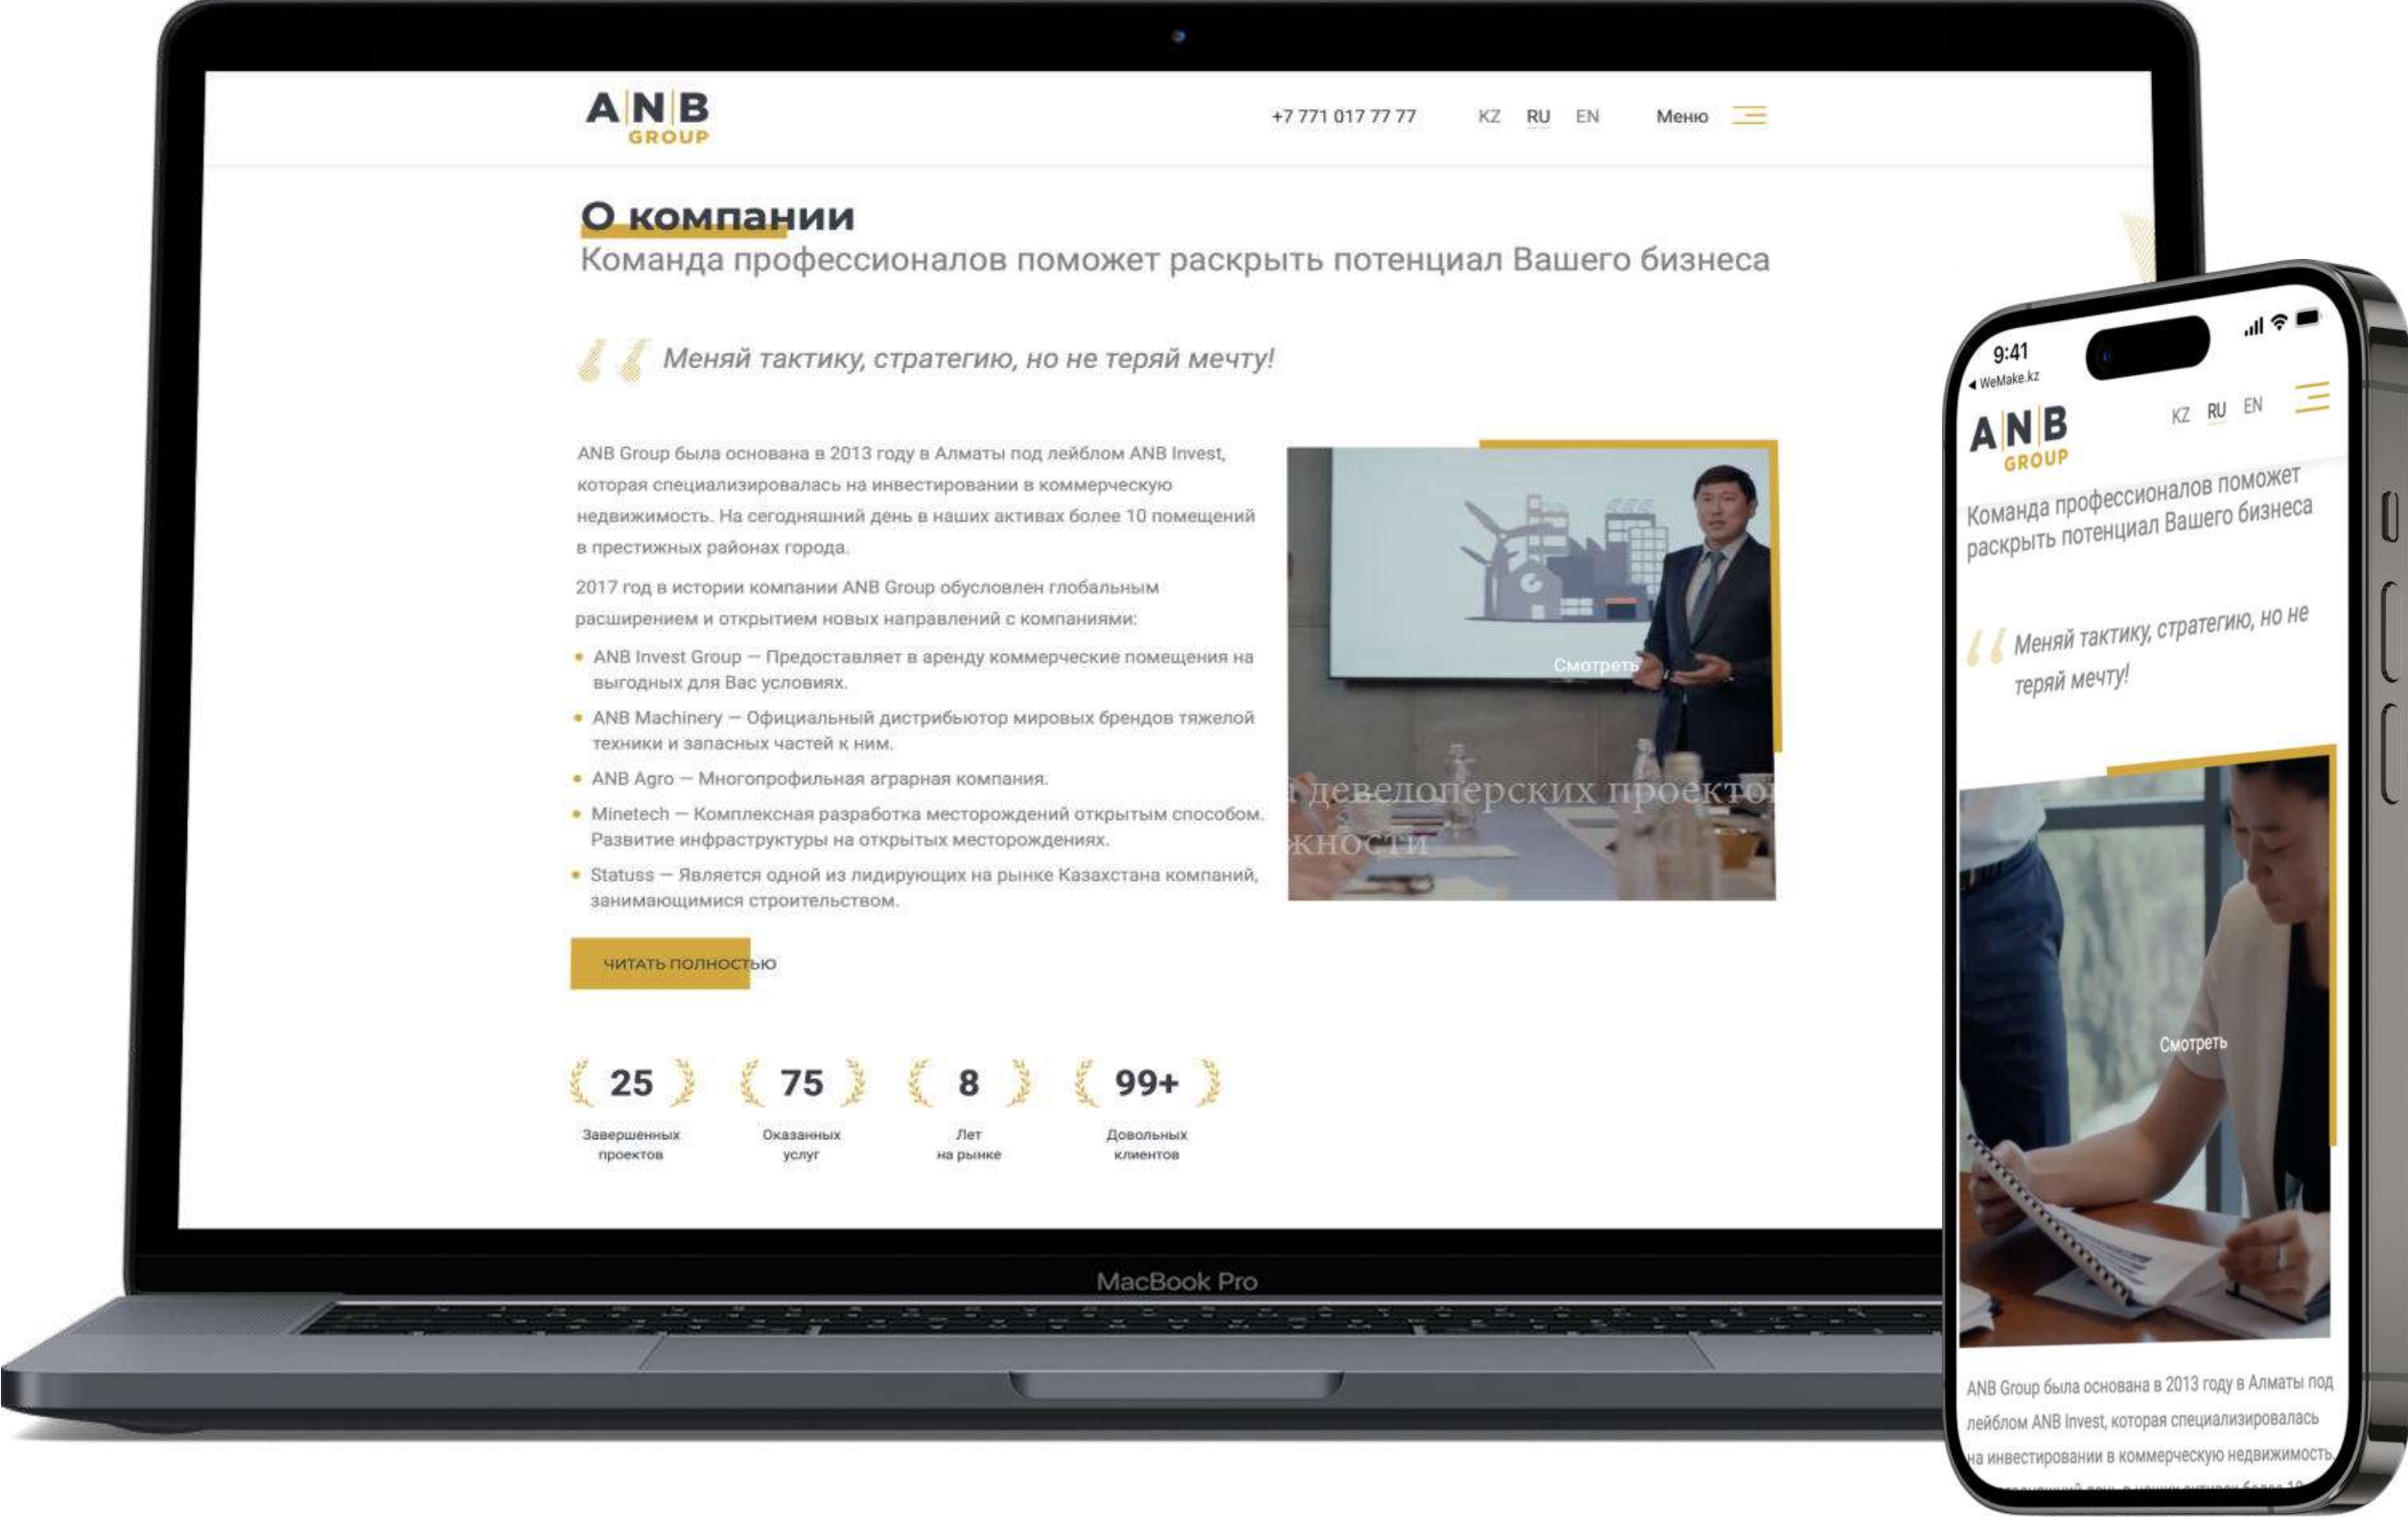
ANB GROUP

+7 771 017 77 77

KZ RU EN

Меню

О компании

Команда профессионалов поможет раскрыть потенциал Вашего бизнеса

Меняй тактику, стратегию, но не теряй мечту!

ANB Group была основана в 2013 году в Алматы под лейблом ANB Invest, которая специализировалась на инвестировании в коммерческую недвижимость. На сегодняшний день в наших активах более 10 помещений в престижных районах города.

2017 год в истории компании ANB Group обусловлен глобальным расширением и открытием новых направлений с компаниями:

- ANB Invest Group — Предоставляет в аренду коммерческие помещения на выгодных для Вас условиях.
- ANB Machinery — Официальный дистрибьютор мировых брендов тяжелой техники и запасных частей к ним.
- ANB Agro — Многопрофильная аграрная компания.
- Minetech — Комплексная разработка месторождений открытым способом. Развитие инфраструктуры на открытых месторождениях.
- Statuss — Является одной из лидирующих на рынке Казахстана компаний, занимающимися строительством.

Смотреть

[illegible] девелоперских проекто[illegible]
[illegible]жности

ЧИТАТЬ ПОЛНОСТЬЮ

25 Завершенных проектов

75 Оказанных услуг

8 Лет на рынке

99+ Довольных клиентов

MacBook Pro

9:41

◂ WeMake.kz

ANB GROUP

KZ RU EN

Команда профессионалов поможет раскрыть потенциал Вашего бизнеса

Меняй тактику, стратегию, но не теряй мечту!

Смотреть

ANB Group была основана в 2013 году в Алматы под лейблом ANB Invest, которая специализировалась на инвестировании в коммерческую недвижимость. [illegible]